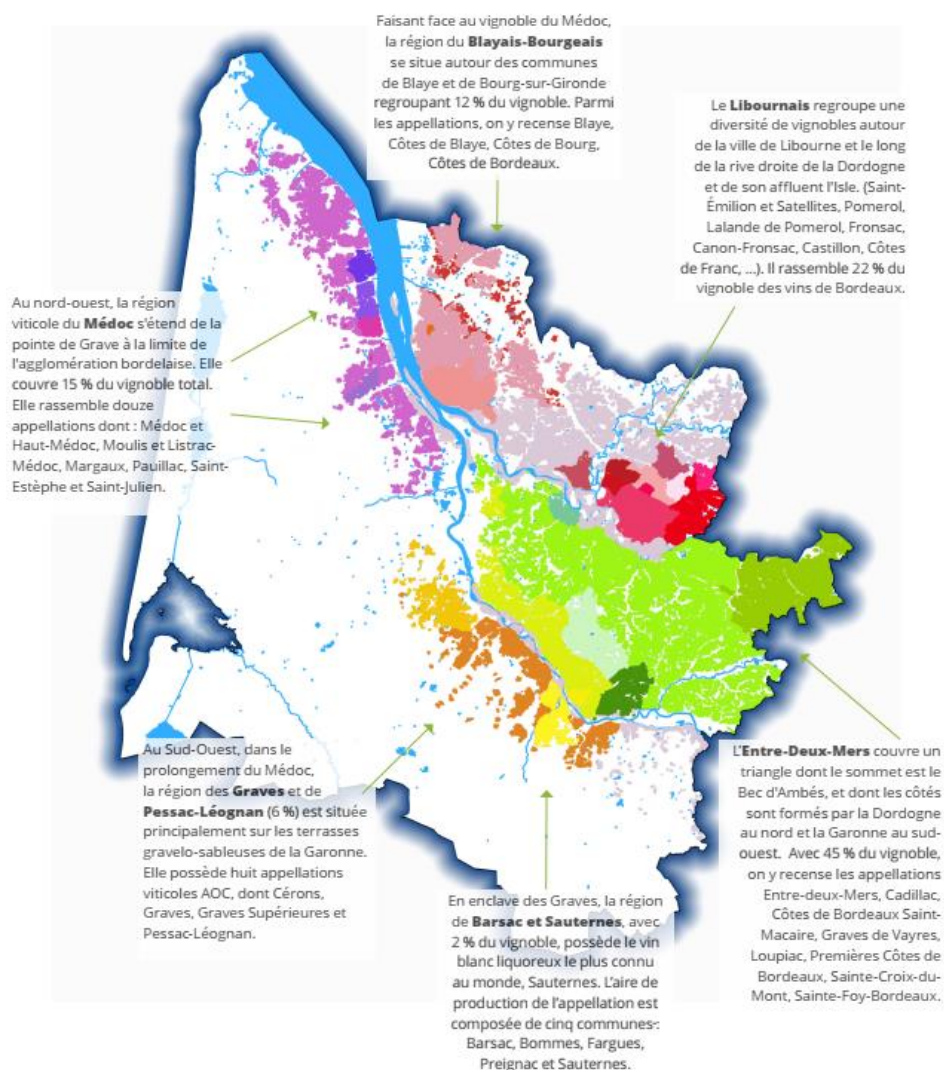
Faisant face au vignoble du Médoc, la région du **Blayais-Bourgeais** se situe autour des communes de Blaye et de Bourg-sur-Gironde regroupant 12 % du vignoble. Parmi les appellations, on y recense Blaye, Côtes de Blaye, Côtes de Bourg, Côtes de Bordeaux.

Le **Libournais** regroupe une diversité de vignobles autour de la ville de Libourne et le long de la rive droite de la Dordogne et de son affluent l'Isle. (Saint-Émilion et Satellites, Pomerol, Lalande de Pomerol, Fronsac, Canon-Fronsac, Castillon, Côtes de Franc, ...). Il rassemble 22 % du vignoble des vins de Bordeaux.

Au nord-ouest, la région viticole du **Médoc** s'étend de la pointe de Grave à la limite de l'agglomération bordelaise. Elle couvre 15 % du vignoble total. Elle rassemble douze appellations dont : Médoc et Haut-Médoc, Moulis et Listrac-Médoc, Margaux, Pauillac, Saint-Estèphe et Saint-Julien.

Au Sud-Ouest, dans le prolongement du Médoc, la région des **Graves** et de **Pessac-Léognan** (6 %) est située principalement sur les terrasses gravelo-sableuses de la Garonne. Elle possède huit appellations viticoles AOC, dont Cérons, Graves, Graves Supérieures et Pessac-Léognan.

L'**Entre-Deux-Mers** couvre un triangle dont le sommet est le Bec d'Ambès, et dont les côtés sont formés par la Dordogne au nord et la Garonne au sud-ouest. Avec 45 % du vignoble, on y recense les appellations Entre-deux-Mers, Cadillac, Côtes de Bordeaux Saint-Macaire, Graves de Vayres, Loupiac, Premières Côtes de Bordeaux, Sainte-Croix-du-Mont, Sainte-Foy-Bordeaux.

En enclave des Graves, la région de **Barsac et Sauternes**, avec 2 % du vignoble, possède le vin blanc liquoreux le plus connu au monde, Sauternes. L'aire de production de l'appellation est composée de cinq communes : Barsac, Bommes, Fargues, Preignac et Sauternes.